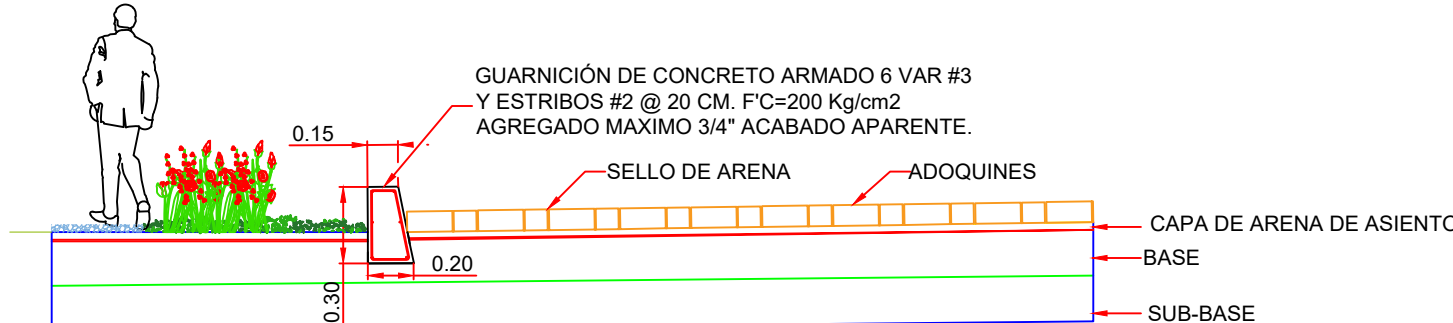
GUARNICIÓN DE CONCRETO ARMADO 6 VAR #3
Y ESTRIBOS #2 @ 20 CM. F'C=200 Kg/cm2
AGREGADO MAXIMO 3/4" ACABADO APARENTE.

0.15

SELLO DE ARENA

ADOQUINES

CAPA DE ARENA DE ASIENTO

BASE

0.20

0.30

SUB-BASE